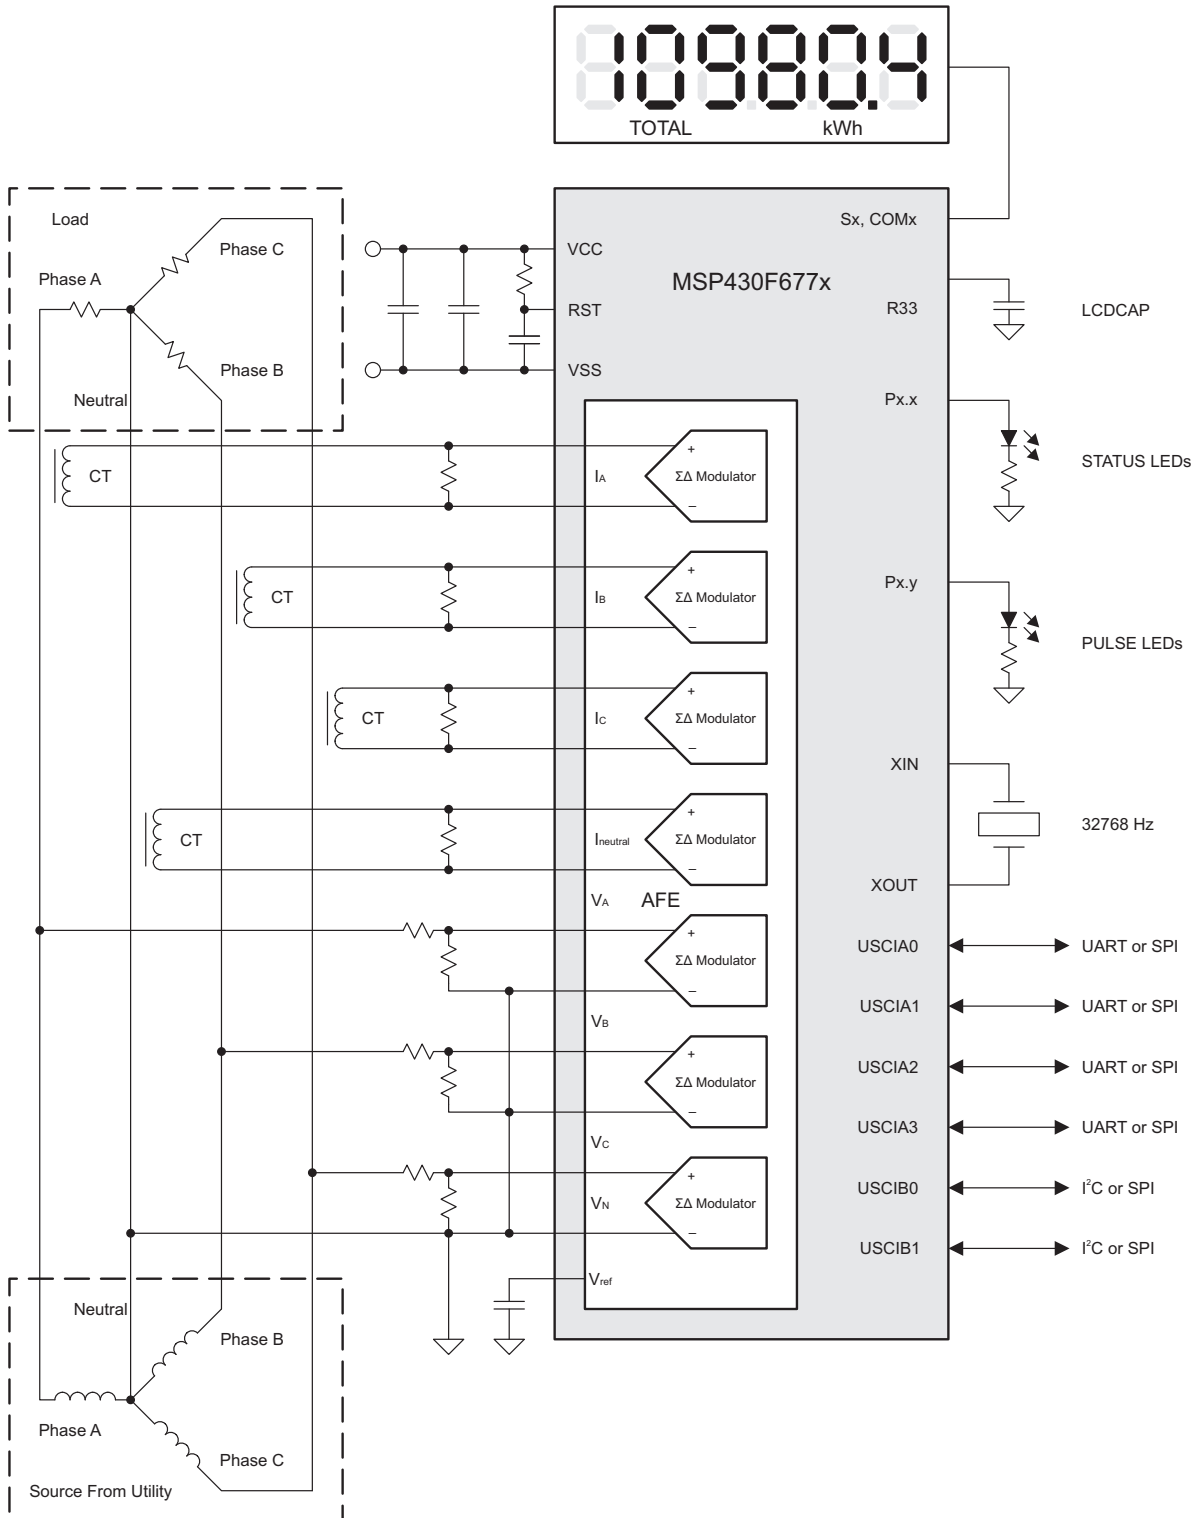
109.80.4
TOTAL kWh

Load
Phase C
Phase A
Phase B
Neutral

VCC
RST
VSS
MSP430F677x
Sx, COMx
R33
LCDCAP
Px.x
STATUS LEDs
Px.y
PULSE LEDs
XIN
32768 Hz
XOUT

CT
$I_A$
+
ΣΔ Modulator
−
CT
$I_B$
+
ΣΔ Modulator
−
CT
$I_C$
+
ΣΔ Modulator
−
CT
$I_{neutral}$
+
ΣΔ Modulator
−
$V_A$
AFE
+
ΣΔ Modulator
−
$V_B$
+
ΣΔ Modulator
−
$V_C$
$V_N$
+
ΣΔ Modulator
−
$V_{ref}$

USCIA0
UART or SPI
USCIA1
UART or SPI
USCIA2
UART or SPI
USCIA3
UART or SPI
USCIB0
$I^2C$ or SPI
USCIB1
$I^2C$ or SPI

Neutral
Phase B
Phase A
Phase C
Source From Utility